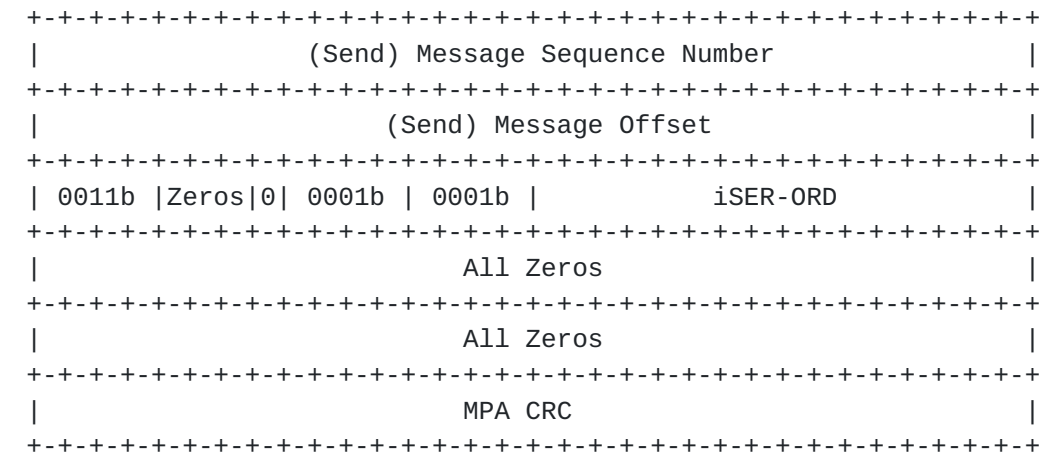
+-+-+-+-+-+-+-+-+-+-+-+-+-+-+-+-+-+-+-+-+-+-+-+-+-+-+-+-+-+-+-+-+
|              (Send) Message Sequence Number                   |
+-+-+-+-+-+-+-+-+-+-+-+-+-+-+-+-+-+-+-+-+-+-+-+-+-+-+-+-+-+-+-+-+
|                   (Send) Message Offset                       |
+-+-+-+-+-+-+-+-+-+-+-+-+-+-+-+-+-+-+-+-+-+-+-+-+-+-+-+-+-+-+-+-+
| 0011b |Zeros|0| 0001b | 0001b |           iSER-ORD            |
+-+-+-+-+-+-+-+-+-+-+-+-+-+-+-+-+-+-+-+-+-+-+-+-+-+-+-+-+-+-+-+-+
|                         All Zeros                             |
+-+-+-+-+-+-+-+-+-+-+-+-+-+-+-+-+-+-+-+-+-+-+-+-+-+-+-+-+-+-+-+-+
|                         All Zeros                             |
+-+-+-+-+-+-+-+-+-+-+-+-+-+-+-+-+-+-+-+-+-+-+-+-+-+-+-+-+-+-+-+-+
|                          MPA CRC                              |
+-+-+-+-+-+-+-+-+-+-+-+-+-+-+-+-+-+-+-+-+-+-+-+-+-+-+-+-+-+-+-+-+